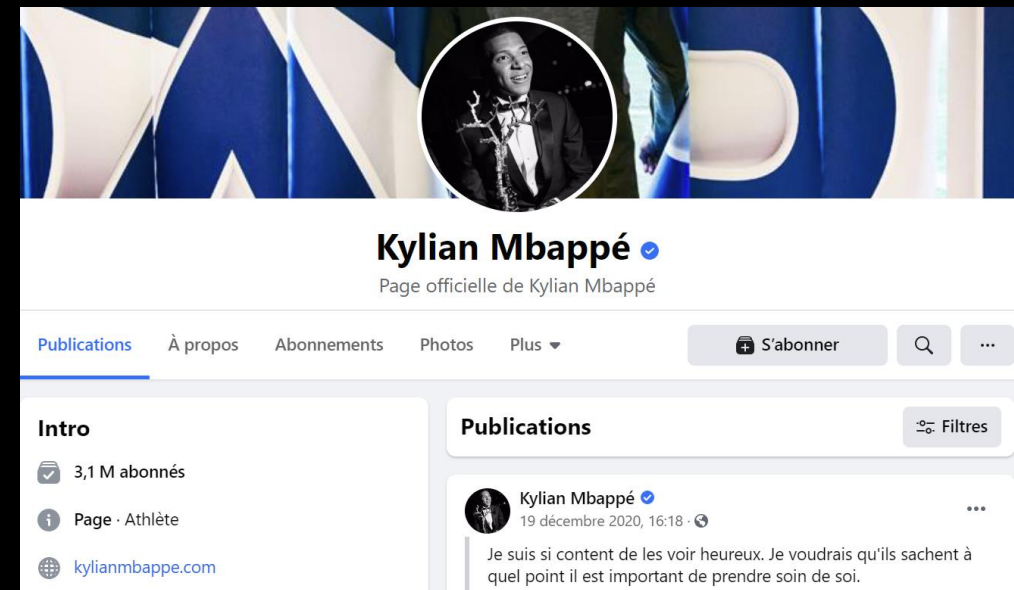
Kylian Mbappé
Page officielle de Kylian Mbappé

Publications À propos Abonnements Photos Plus

S'abonner

...

Intro

3,1 M abonnés

Page · Athlète

kylianmbappe.com

Publications

Filtres

Kylian Mbappé
19 décembre 2020, 16:18 ·

...

Je suis si content de les voir heureux. Je voudrais qu'ils sachent à quel point il est important de prendre soin de soi.